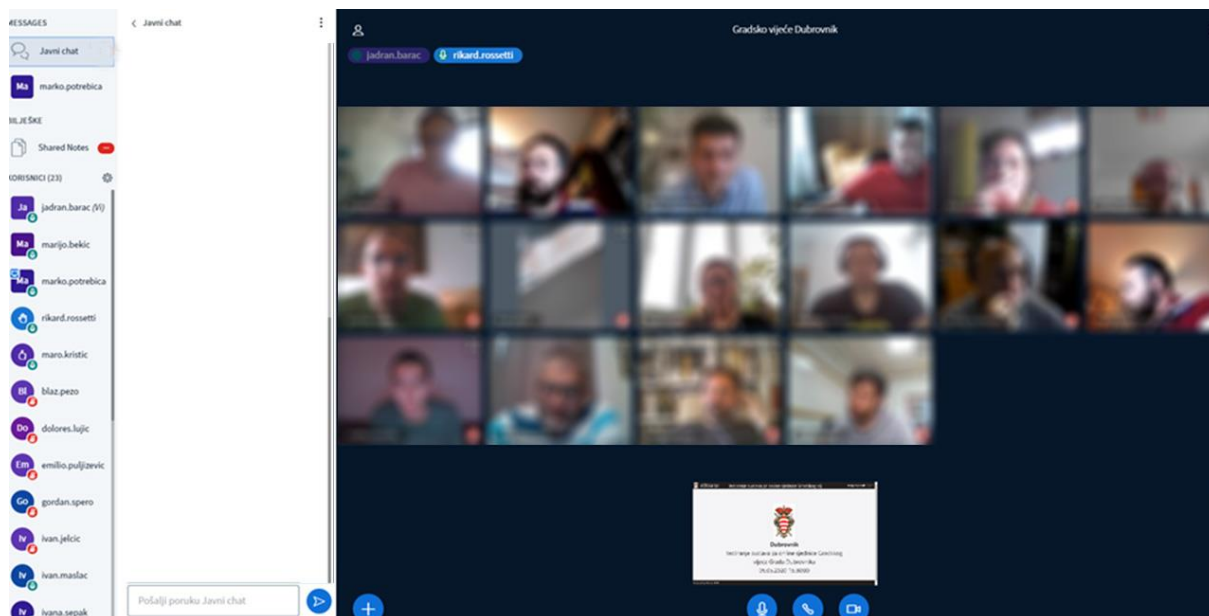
MESSAGES
Javni chat
Ma marko.potrebica
BILJEŠKE
Shared Notes
KORISNICI (23)
Ja jadran.barac (Vi)
Ma marijo.bekic
Ma marko.potrebica
rikard.rossetti
maro.kristic
Bl blaz.pezo
Do dolores.lujic
Em emilio.puljizevic
Go gordan.spero
Iv ivan.jelcic
Iv ivan.maslac
Iv ivana.sepak

< Javni chat

Pošalji poruku Javni chat

Gradsko vijeće Dubrovnik
jadran.barac
rikard.rossetti

Dubrovnik
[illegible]
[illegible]
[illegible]